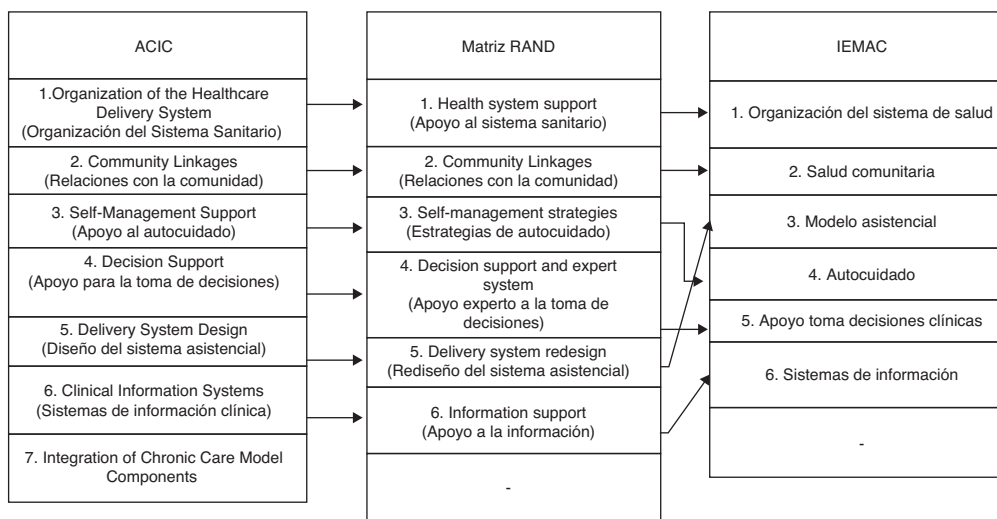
ACIC

1.Organization of the Healthcare Delivery System (Organización del Sistema Sanitario)

2. Community Linkages (Relaciones con la comunidad)

3. Self-Management Support (Apoyo al autocuidado)

4. Decision Support (Apoyo para la toma de decisiones)

5. Delivery System Design (Diseño del sistema asistencial)

6. Clinical Information Systems (Sistemas de información clínica)

7. Integration of Chronic Care Model Components

Matriz RAND

1. Health system support (Apoyo al sistema sanitario)

2. Community Linkages (Relaciones con la comunidad)

3. Self-management strategies (Estrategias de autocuidado)

4. Decision support and expert system (Apoyo experto a la toma de decisiones)

5. Delivery system redesign (Rediseño del sistema asistencial)

6. Information support (Apoyo a la información)

-

IEMAC

1. Organización del sistema de salud

2. Salud comunitaria

3. Modelo asistencial

4. Autocuidado

5. Apoyo toma decisiones clínicas

6. Sistemas de información

-